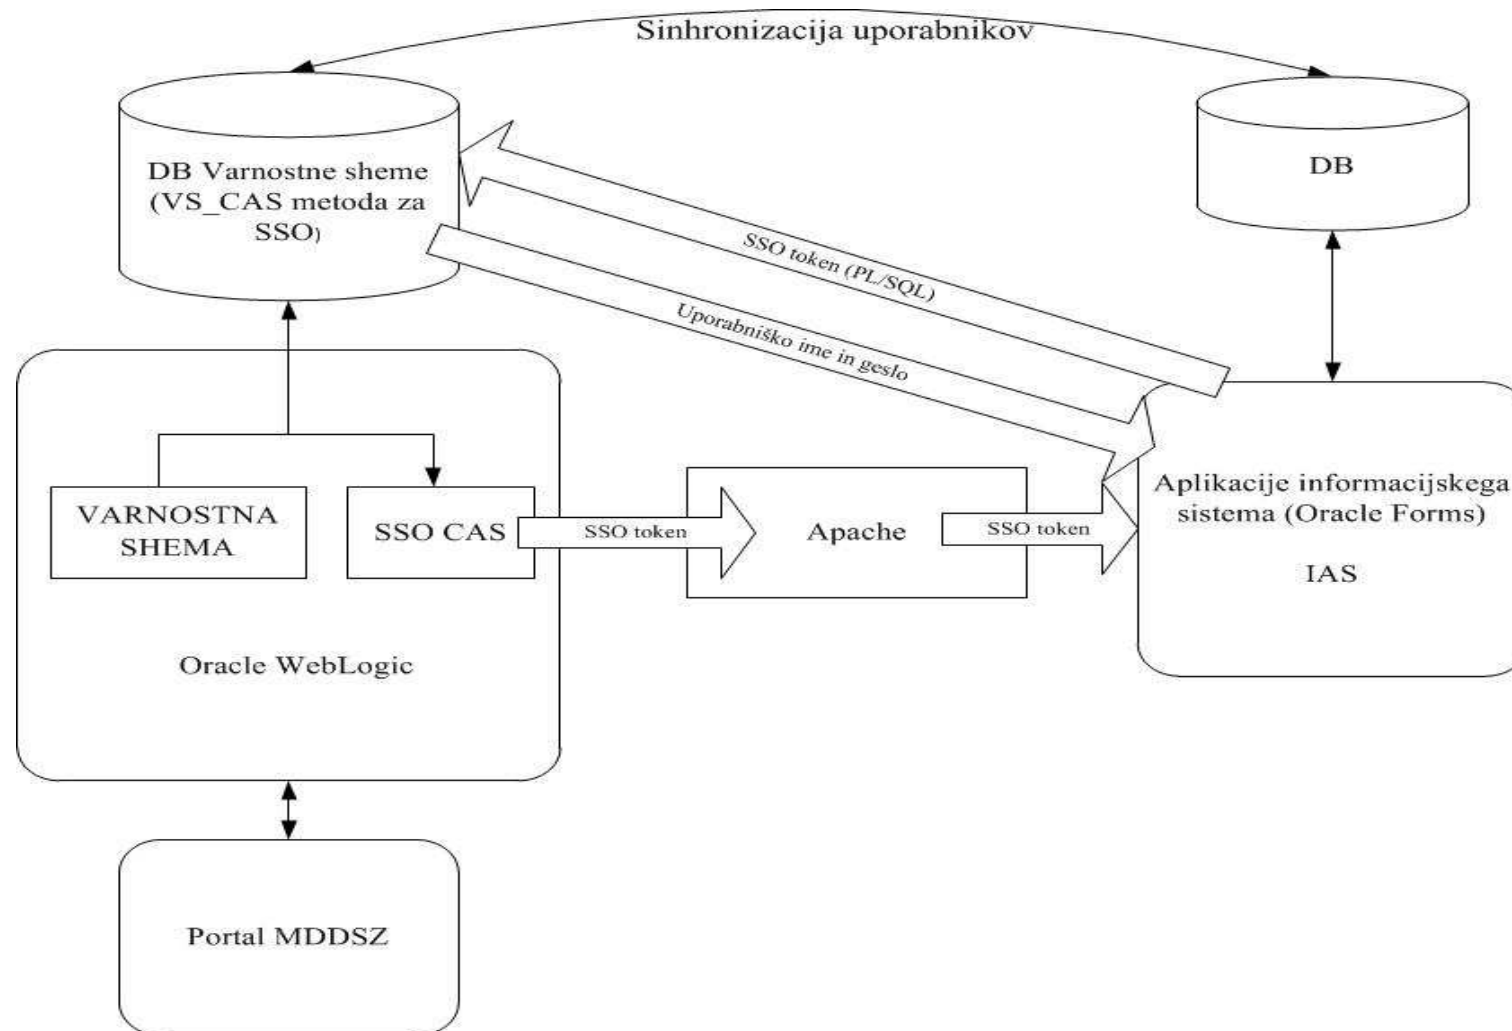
Sinhronizacija uporabnikov

DB Varnostne sheme (VS_CAS metoda za SSO)

DB

SSO token (PL/SQL)

Uporabniško ime in geslo

VARNOSTNA SHEMA

SSO CAS

SSO token

Apache

SSO token

Aplikacije informacijskega sistema (Oracle Forms)

IAS

Oracle WebLogic

Portal MDDSZ